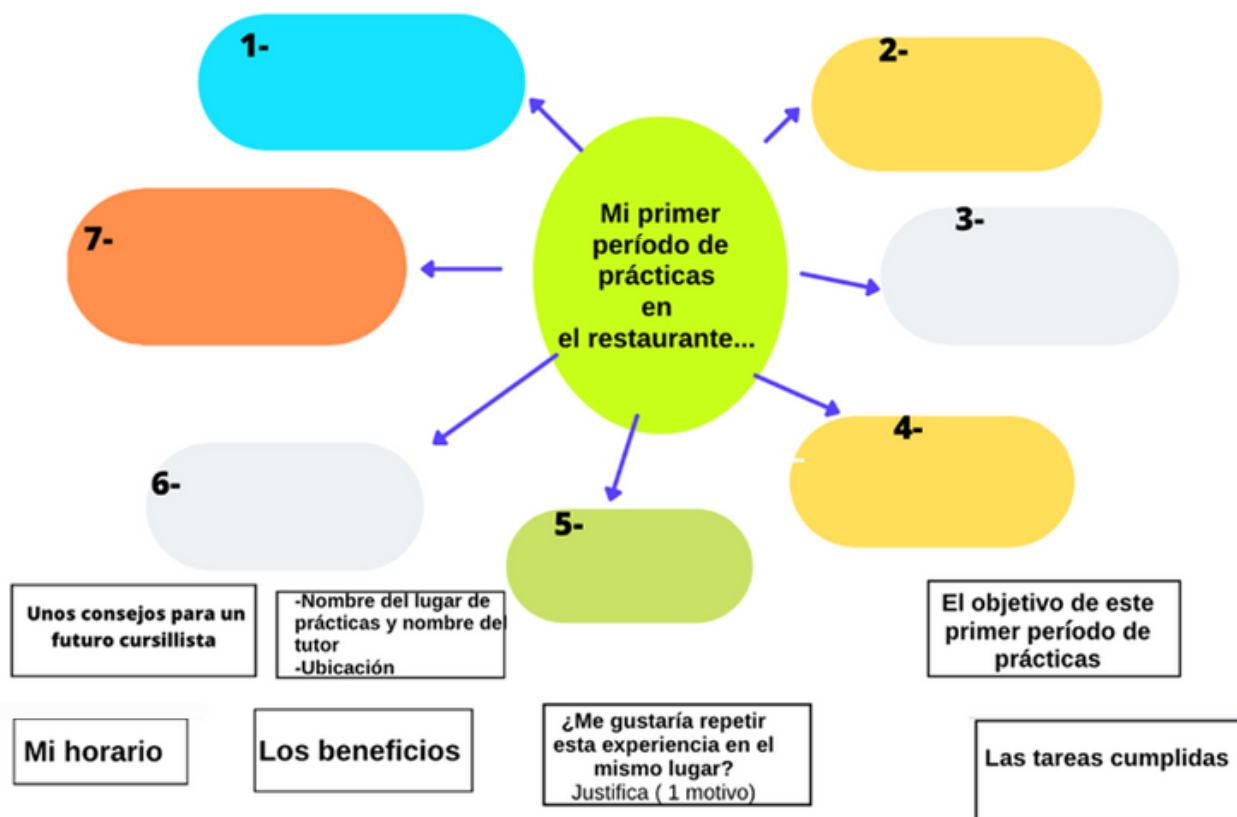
1-

2-

7-

Mi primer período de prácticas en el restaurante...

3-

4-

6-

5-

Unos consejos para un futuro cursillista

-Nombre del lugar de prácticas y nombre del tutor
-Ubicación

El objetivo de este primer período de prácticas

Mi horario

Los beneficios

¿Me gustaría repetir esta experiencia en el mismo lugar?
Justifica ( 1 motivo)

Las tareas cumplidas